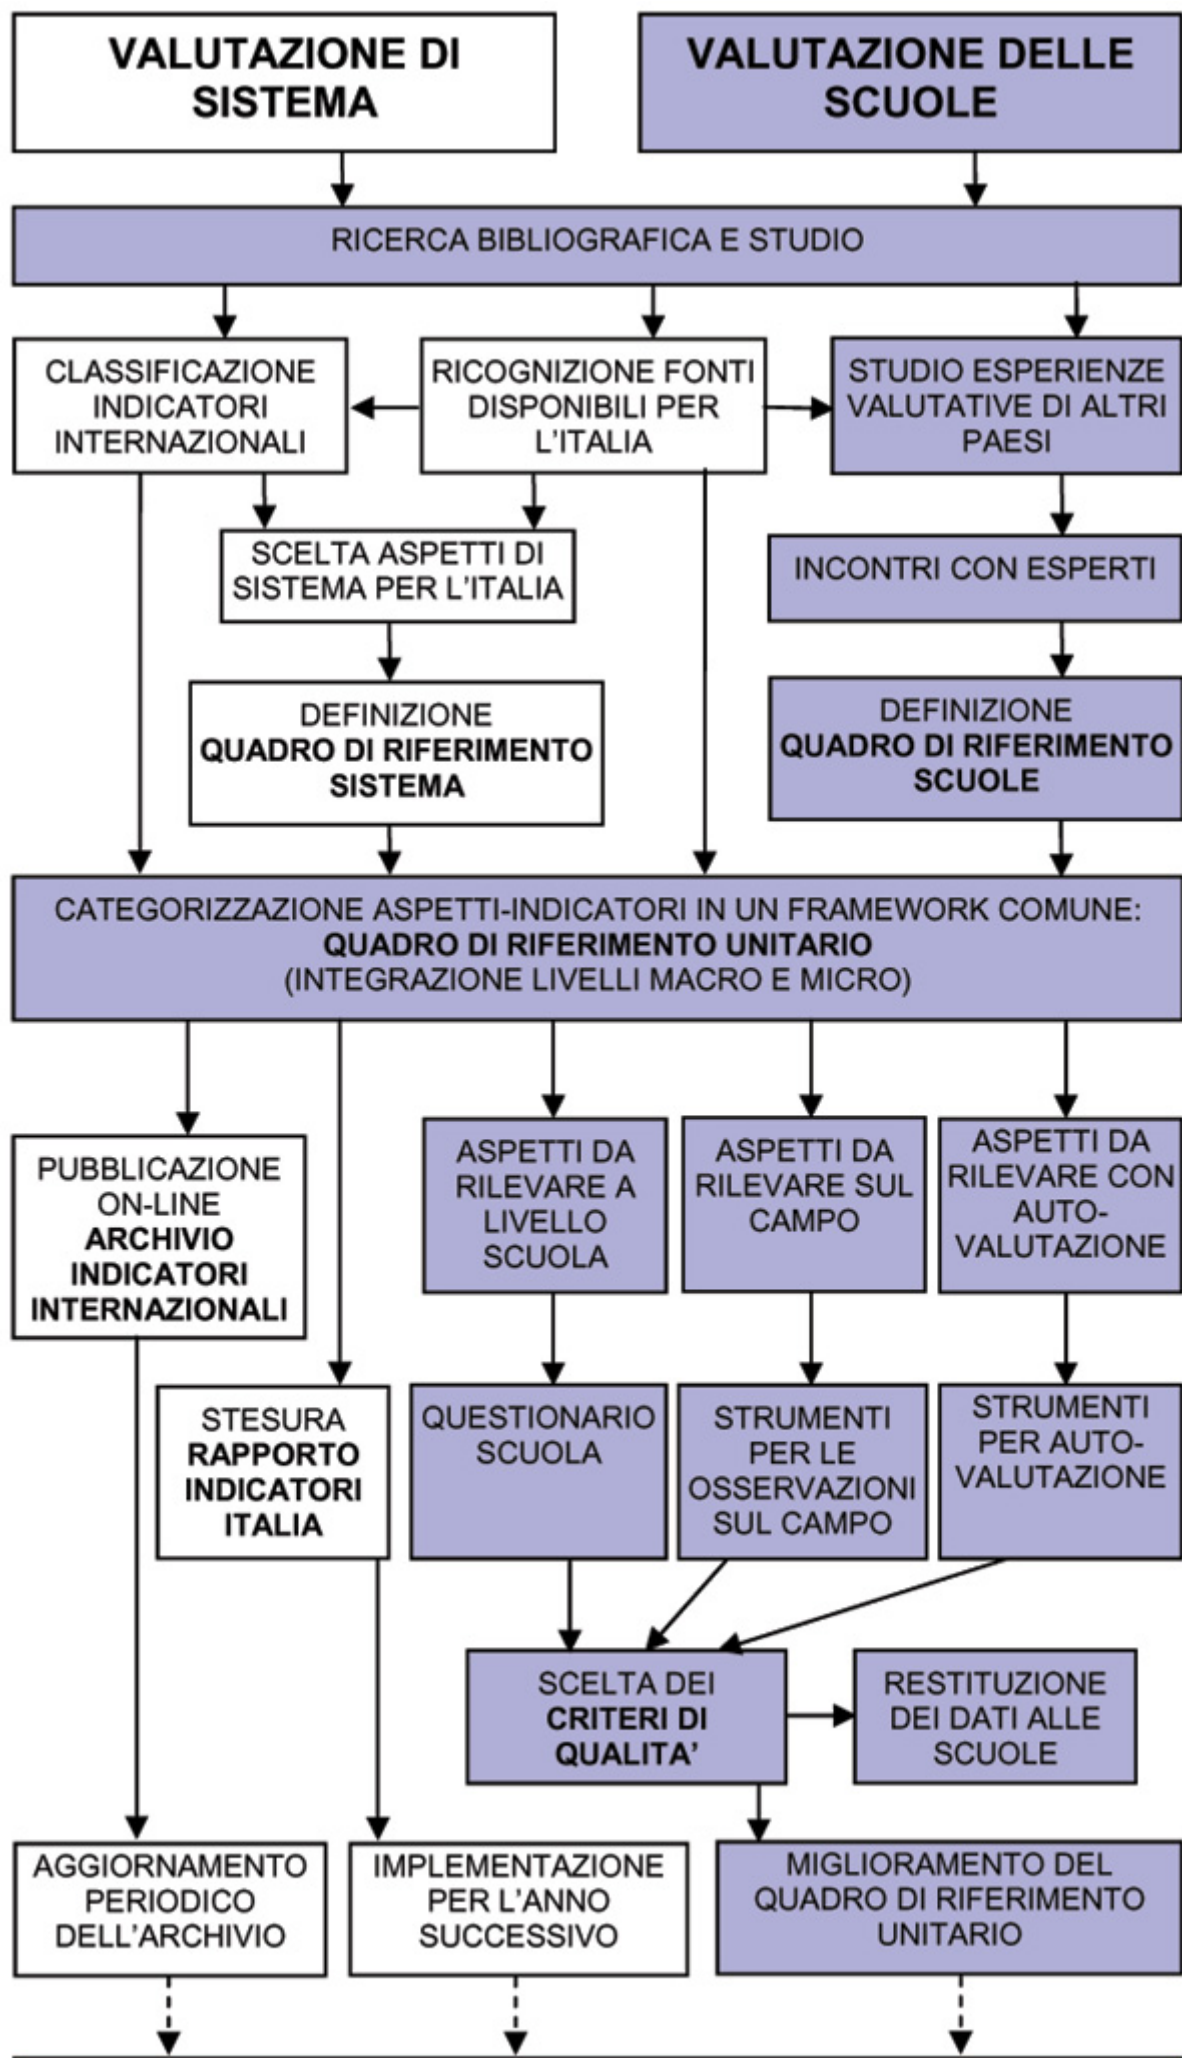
VALUTAZIONE DI SISTEMA

VALUTAZIONE DELLE SCUOLE

RICERCA BIBLIOGRAFICA E STUDIO

CLASSIFICAZIONE INDICATORI INTERNAZIONALI

RICOGNIZIONE FONTI DISPONIBILI PER L'ITALIA

STUDIO ESPERIENZE VALUTATIVE DI ALTRI PAESI

SCELTA ASPETTI DI SISTEMA PER L'ITALIA

INCONTRI CON ESPERTI

DEFINIZIONE **QUADRO DI RIFERIMENTO SISTEMA**

DEFINIZIONE **QUADRO DI RIFERIMENTO SCUOLE**

CATEGORIZZAZIONE ASPETTI-INDICATORI IN UN FRAMEWORK COMUNE: **QUADRO DI RIFERIMENTO UNITARIO** (INTEGRAZIONE LIVELLI MACRO E MICRO)

PUBBLICAZIONE ON-LINE **ARCHIVIO INDICATORI INTERNAZIONALI**

ASPETTI DA RILEVARE A LIVELLO SCUOLA

ASPETTI DA RILEVARE SUL CAMPO

ASPETTI DA RILEVARE CON AUTO-VALUTAZIONE

STESURA **RAPPORTO INDICATORI ITALIA**

QUESTIONARIO SCUOLA

STRUMENTI PER LE OSSERVAZIONI SUL CAMPO

STRUMENTI PER AUTO-VALUTAZIONE

SCELTA DEI **CRITERI DI QUALITA'**

RESTITUZIONE DEI DATI ALLE SCUOLE

AGGIORNAMENTO PERIODICO DELL'ARCHIVIO

IMPLEMENTAZIONE PER L'ANNO SUCCESSIVO

MIGLIORAMENTO DEL QUADRO DI RIFERIMENTO UNITARIO